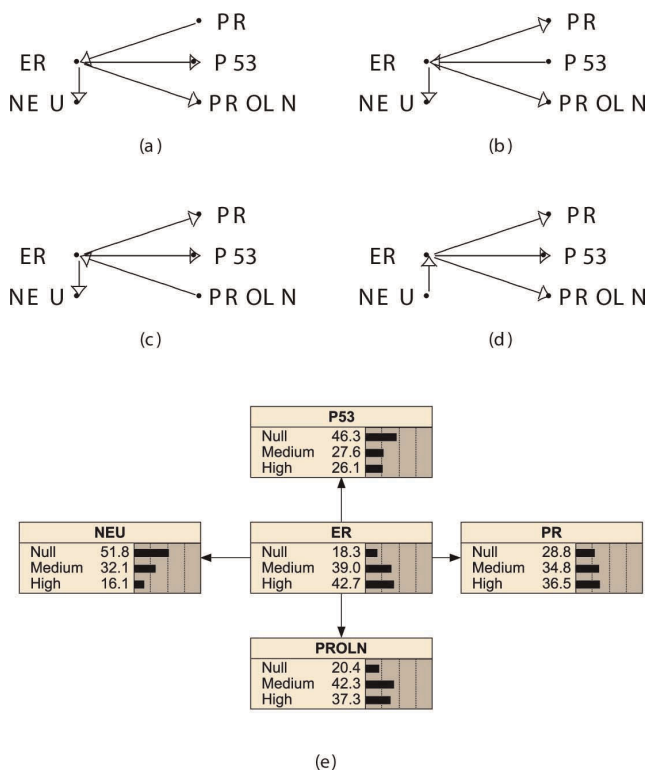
PR
ER
P 53
NE U
PR OL N
(a)

PR
ER
P 53
NE U
PR OL N
(b)

PR
ER
P 53
NE U
PR OL N
(c)

PR
ER
P 53
NE U
PR OL N
(d)

| P53 | |
|---|---|
| Null | 46.3 |
| Medium | 27.6 |
| High | 26.1 |

| NEU | |
|---|---|
| Null | 51.8 |
| Medium | 32.1 |
| High | 16.1 |

| ER | |
|---|---|
| Null | 18.3 |
| Medium | 39.0 |
| High | 42.7 |

| PR | |
|---|---|
| Null | 28.8 |
| Medium | 34.8 |
| High | 36.5 |

| PROLN | |
|---|---|
| Null | 20.4 |
| Medium | 42.3 |
| High | 37.3 |

(e)